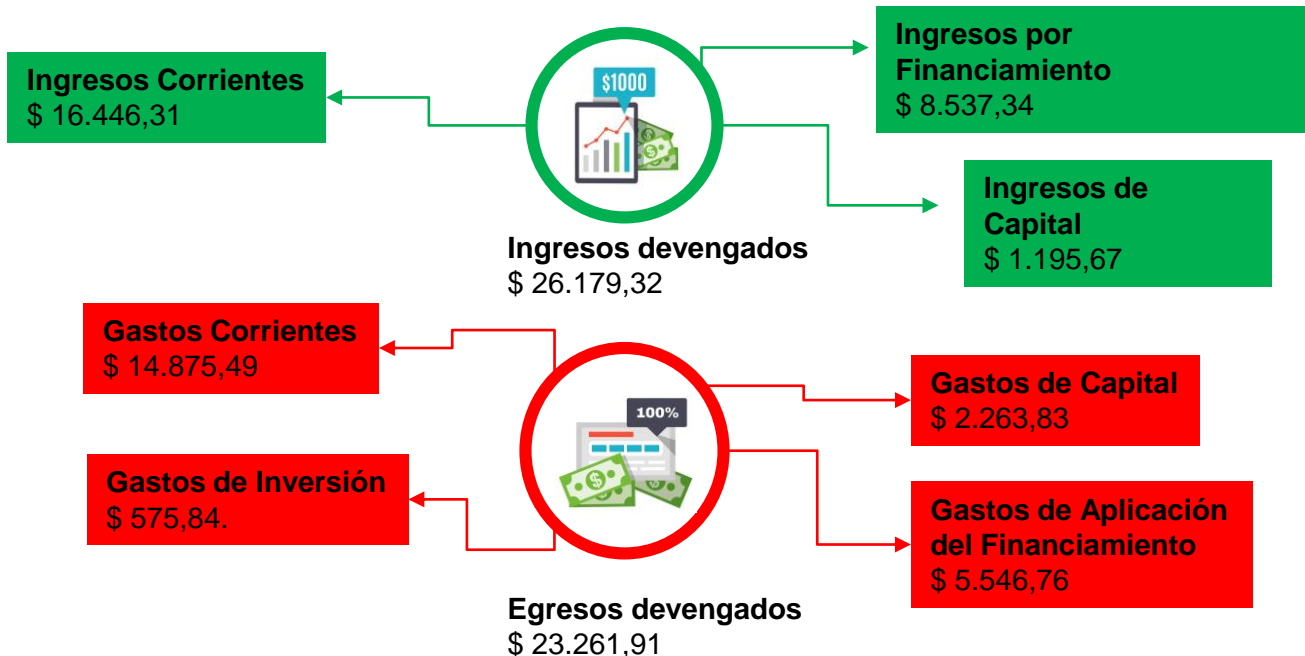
Ingresos Corrientes
$ 16.446,31

$1000

Ingresos por Financiamiento
$ 8.537,34

Ingresos de Capital
$ 1.195,67

Ingresos devengados
$ 26.179,32

Gastos Corrientes
$ 14.875,49

100%

Gastos de Capital
$ 2.263,83

Gastos de Inversión
$ 575,84.

Gastos de Aplicación del Financiamiento
$ 5.546,76

Egresos devengados
$ 23.261,91